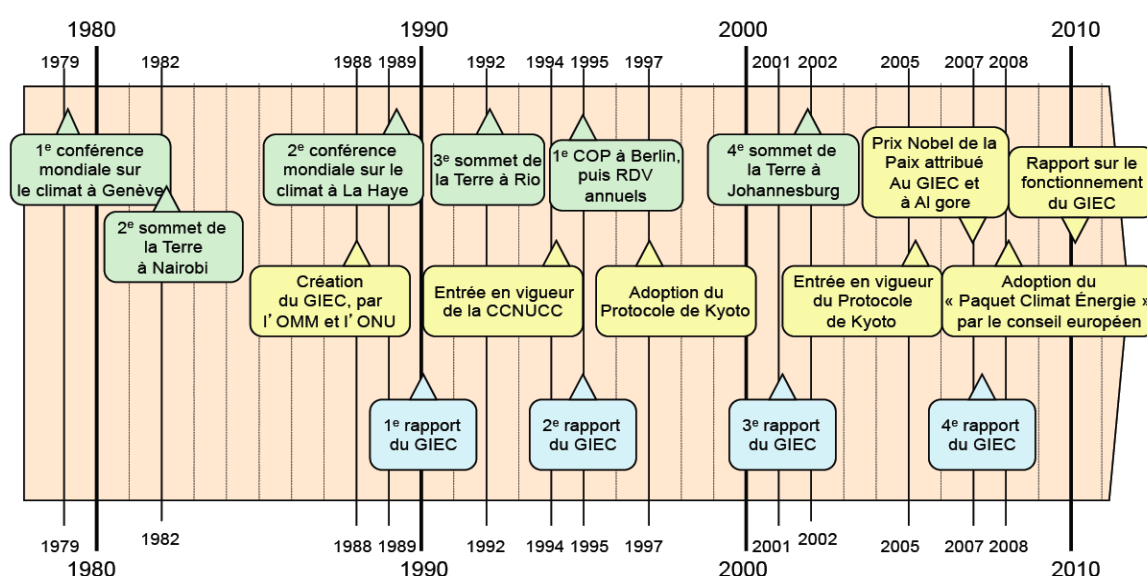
1980 1990 2000 2010

1979 1982 1988 1989 1992 1994 1995 1997 2001 2002 2005 2007 2008

1$^{e}$ conférence mondiale sur le climat à Genève

2$^{e}$ sommet de la Terre à Nairobi

2$^{e}$ conférence mondiale sur le climat à La Haye

Création du GIEC, par l' OMM et l' ONU

1$^{e}$ rapport du GIEC

3$^{e}$ sommet de la Terre à Rio

Entrée en vigueur de la CCNUCC

1$^{e}$ COP à Berlin, puis RDV annuels

2$^{e}$ rapport du GIEC

Adoption du Protocole de Kyoto

4$^{e}$ sommet de la Terre à Johannesburg

3$^{e}$ rapport du GIEC

Prix Nobel de la Paix attribué Au GIEC et à Al gore

Entrée en vigueur du Protocole de Kyoto

4$^{e}$ rapport du GIEC

Rapport sur le fonctionnement du GIEC

Adoption du « Paquet Climat Énergie » par le conseil européen

1979 1982 1988 1989 1992 1994 1995 1997 2001 2002 2005 2007 2008

1980 1990 2000 2010